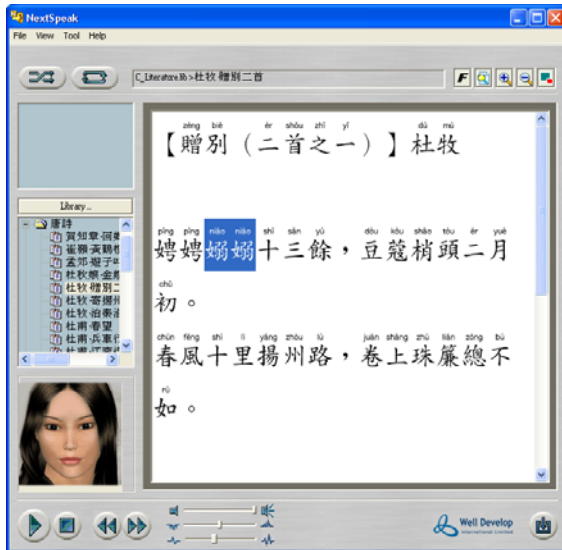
NextSpeak

File View Tool Help

C_Literature.lib>杜牧 贈別二首

F

Library...

唐詩
賀知章-回鄉
崔顥-黃鶴樓
孟郊-遊子吟
杜牧-金谷
杜牧-贈別二
杜牧-寄揚州
杜牧-泊秦淮
杜甫-春望
杜甫-兵車行

zèng bié èr shǒu zhī yī dù mù
【贈別（二首之一）】杜牧

pīng pīng niǎo niǎo shí sān yú dòu kòu shāo tóu èr yuè
娉娉嫋嫋十三餘，豆蔻梢頭二月

chū
初。

chūn fēng shí lǐ yáng zhōu lù juǎn shàng zhū lián zǒng bù
春風十里揚州路，卷上珠簾總不

rú
如。

Well Develop
International Limited